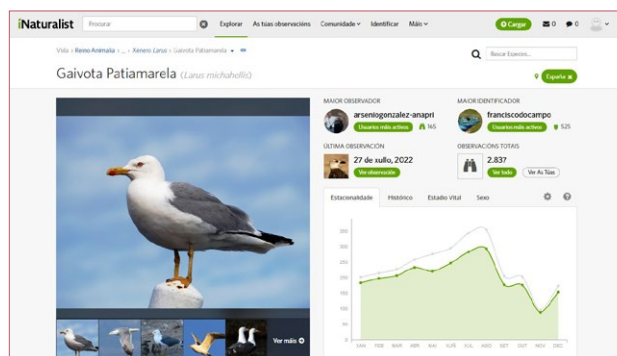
iNaturalist Procurar Explorar As túas observacións Comunidade Identificar Máis Cargar 0 0

Vida › Reino Animalia › ... › Xénero Larus › Gaivota Patiamarela

Gaivota Patiamarela (Larus michahellis)

Buscar Especies

España

MAIOR OBSERVADOR
arseniogonzalez-anapri
Usuarios máis activos 165

MAIOR IDENTIFICADOR
franciscodocampo
Usuarios máis activos 525

ÚLTIMA OBSERVACIÓN
27 de xullo, 2022
Ver observación

OBSERVACIÓNS TOTAIS
2.837
Ver todo Ver As Túas

Estacionalidade Histórico Estado Vital Sexo

350
300
250
200
150
100
50
0

XAN FEB MAR ABR MAI XUÑ XUL AGO SET OUT NOV DEC

Ver máis